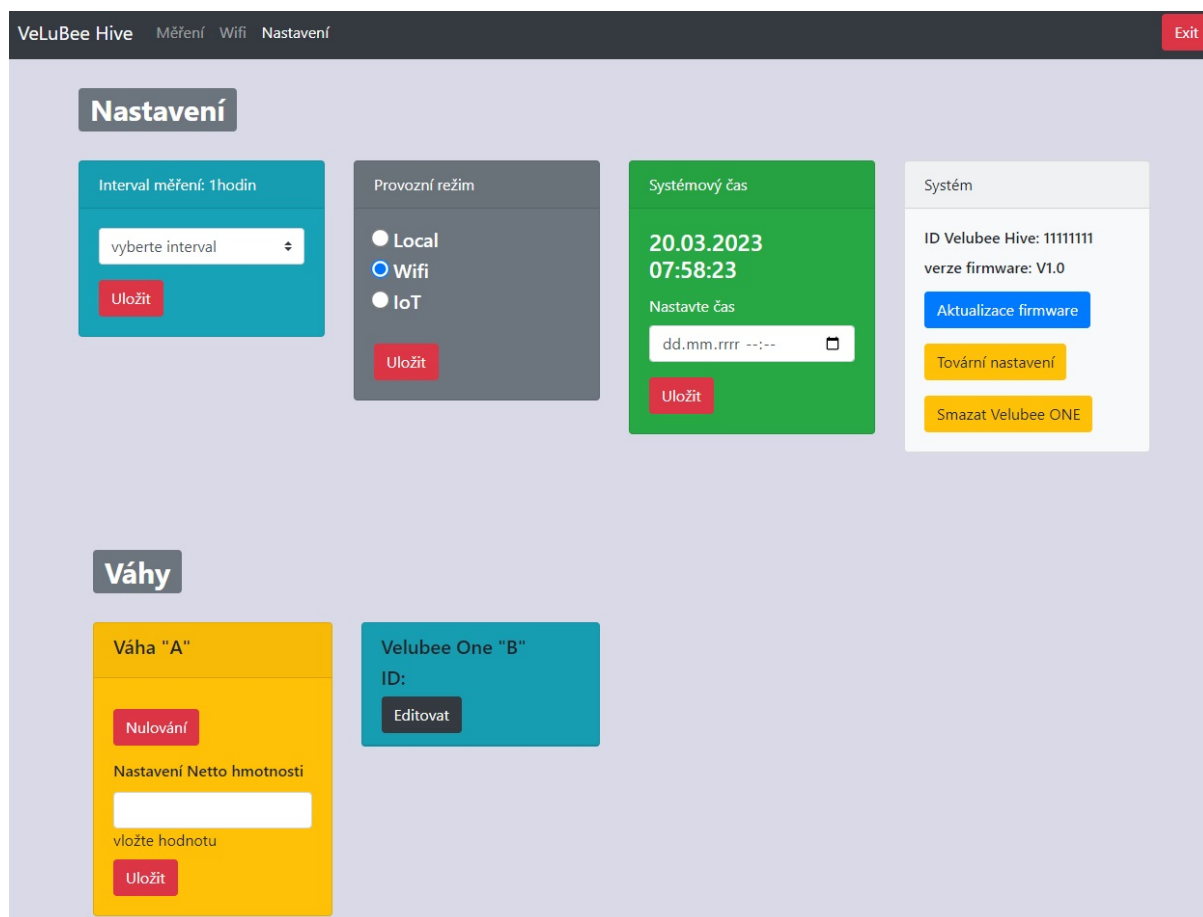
VeLuBee Hive Měření Wifi Nastavení

Exit

Nastavení

Interval měření: 1hodin

vyberte interval

Uložit

Provozní režim

Local

Wifi

IoT

Uložit

Systémový čas

20.03.2023
07:58:23

Nastavte čas

dd.mm.rrrr --:--

Uložit

Systém

ID Velubee Hive: 11111111

verze firmware: V1.0

Aktualizace firmware

Tovární nastavení

Smazat Velubee ONE

Váhy

Váha "A"

Nulování

Nastavení Netto hmotnosti

vložte hodnotu

Uložit

Velubee One "B"

ID:

Editovat